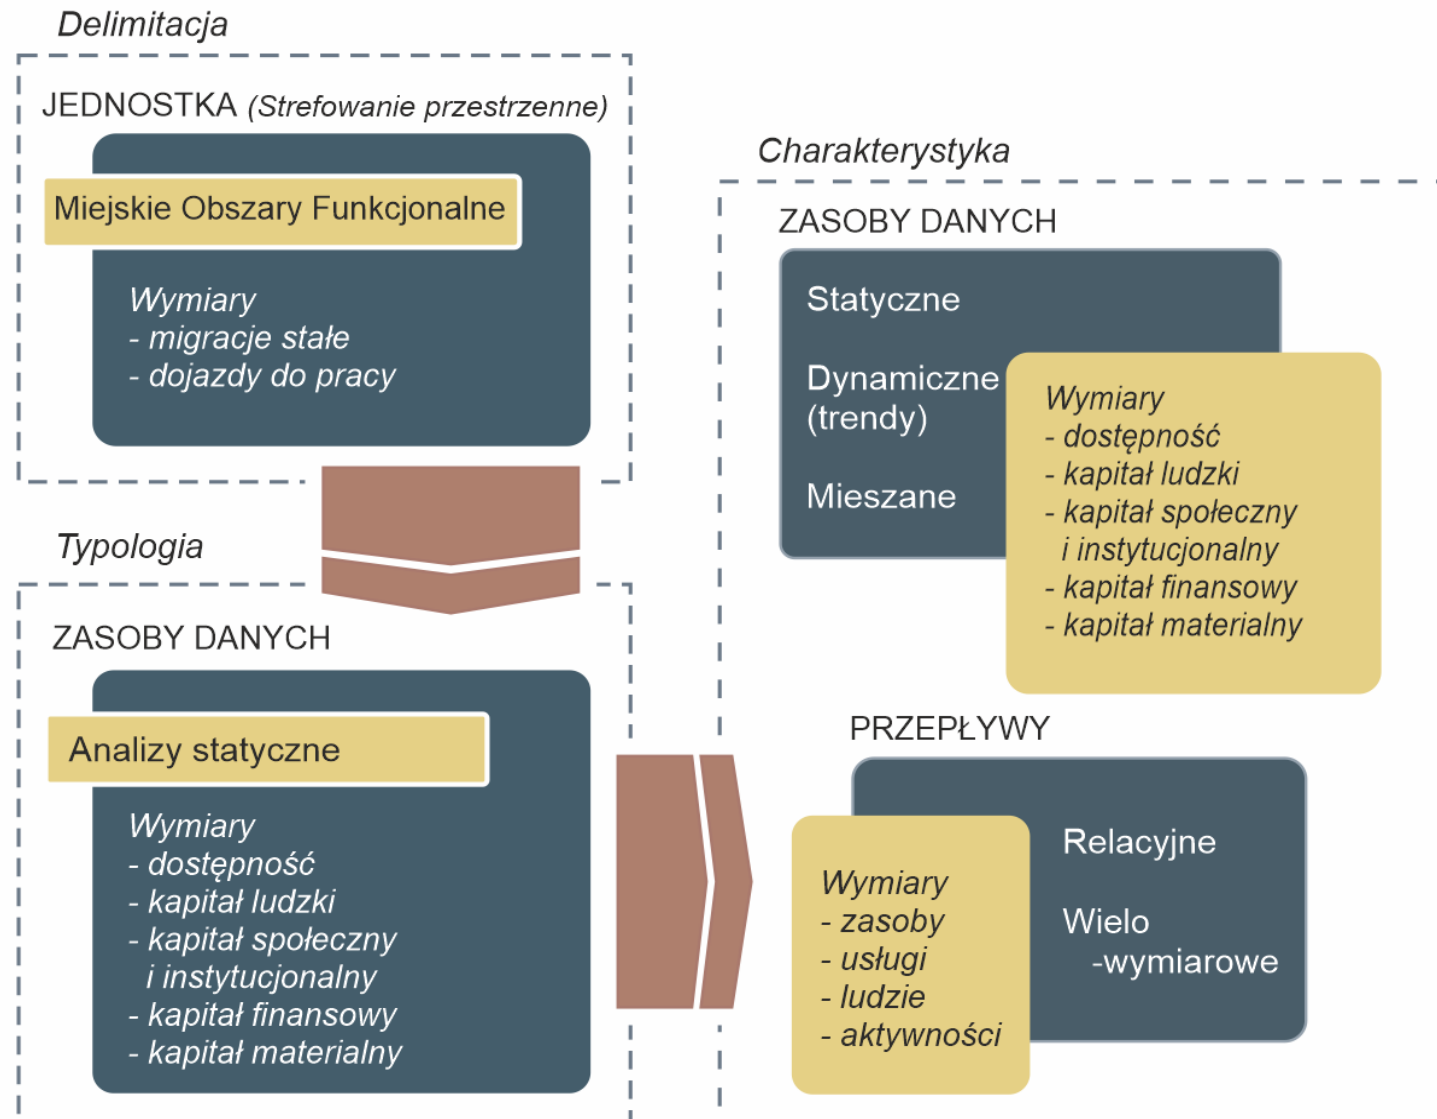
Delimitacja

JEDNOSTKA (Strefowanie przestrzenne)

Miejskie Obszary Funkcjonalne

Wymiary
- migracje stałe
- dojazdy do pracy

Typologia

ZASOBY DANYCH

Analizy statyczne

Wymiary
- dostępność
- kapitał ludzki
- kapitał społeczny i instytucjonalny
- kapitał finansowy
- kapitał materialny

Charakterystyka

ZASOBY DANYCH

Statyczne

Dynamiczne (trendy)

Mieszane

Wymiary
- dostępność
- kapitał ludzki
- kapitał społeczny i instytucjonalny
- kapitał finansowy
- kapitał materialny

PRZEPŁYWY

Wymiary
- zasoby
- usługi
- ludzie
- aktywności

Relacyjne

Wielo -wymiarowe